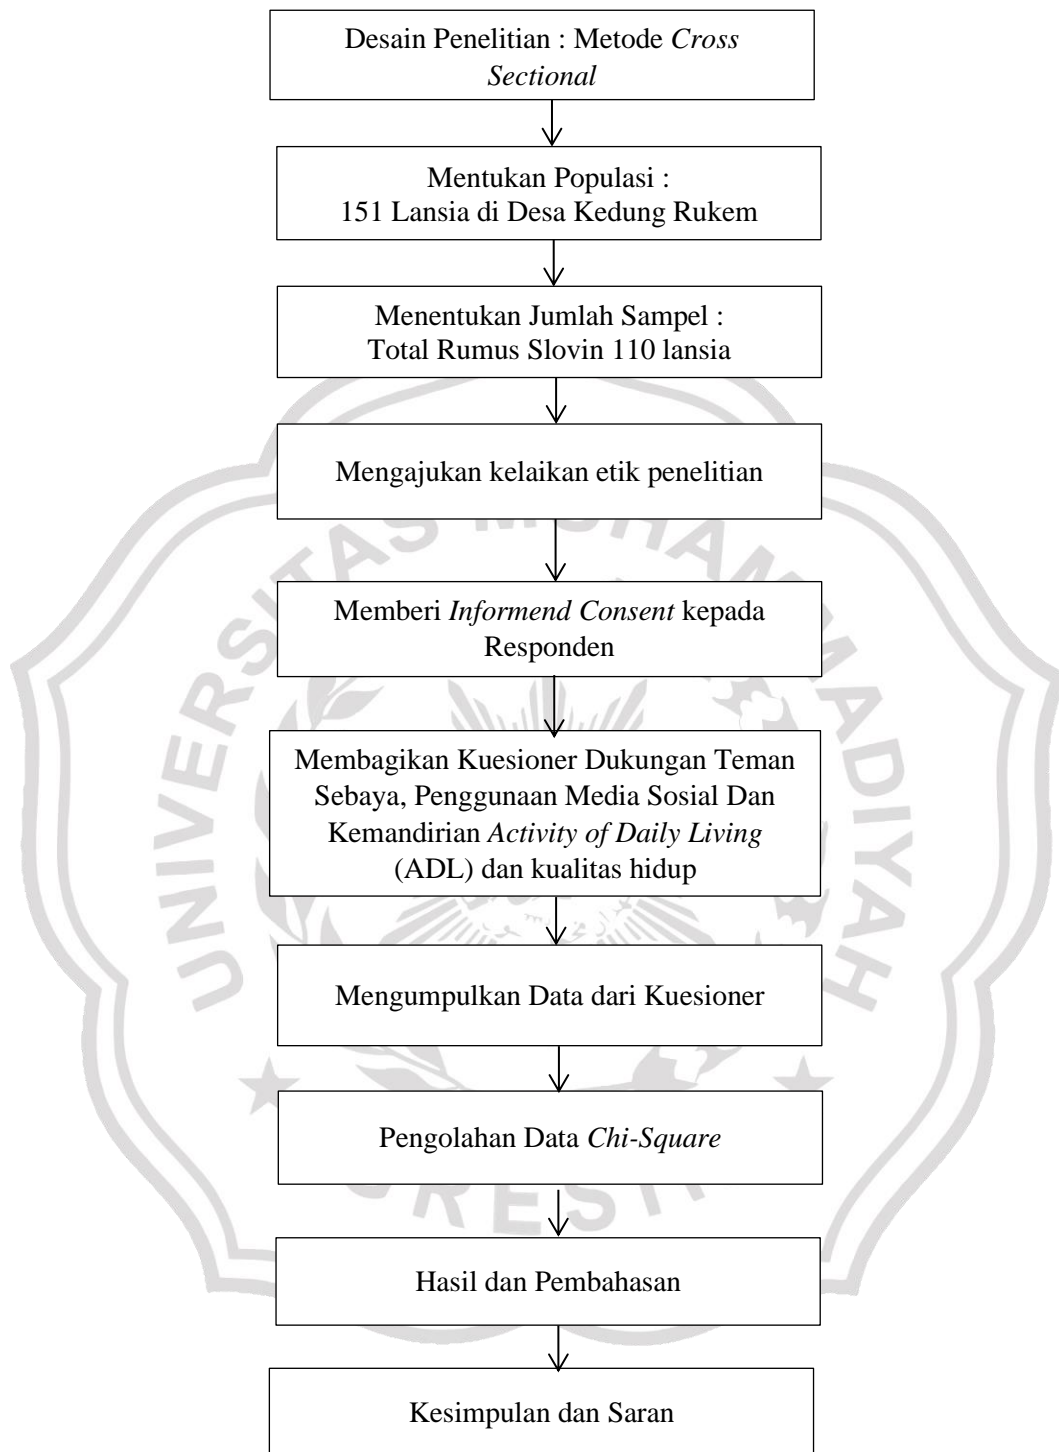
Desain Penelitian : Metode Cross Sectional

Mentukan Populasi :
151 Lansia di Desa Kedung Rukem

Menentukan Jumlah Sampel :
Total Rumus Slovin 110 lansia

Mengajukan kelaikan etik penelitian

Memberi Informend Consent kepada Responden

Membagikan Kuesioner Dukungan Teman Sebaya, Penggunaan Media Sosial Dan Kemandirian Activity of Daily Living (ADL) dan kualitas hidup

Mengumpulkan Data dari Kuesioner

Pengolahan Data Chi-Square

Hasil dan Pembahasan

Kesimpulan dan Saran

UNIVERSITAS MUHAMMADIYAH GRESIK